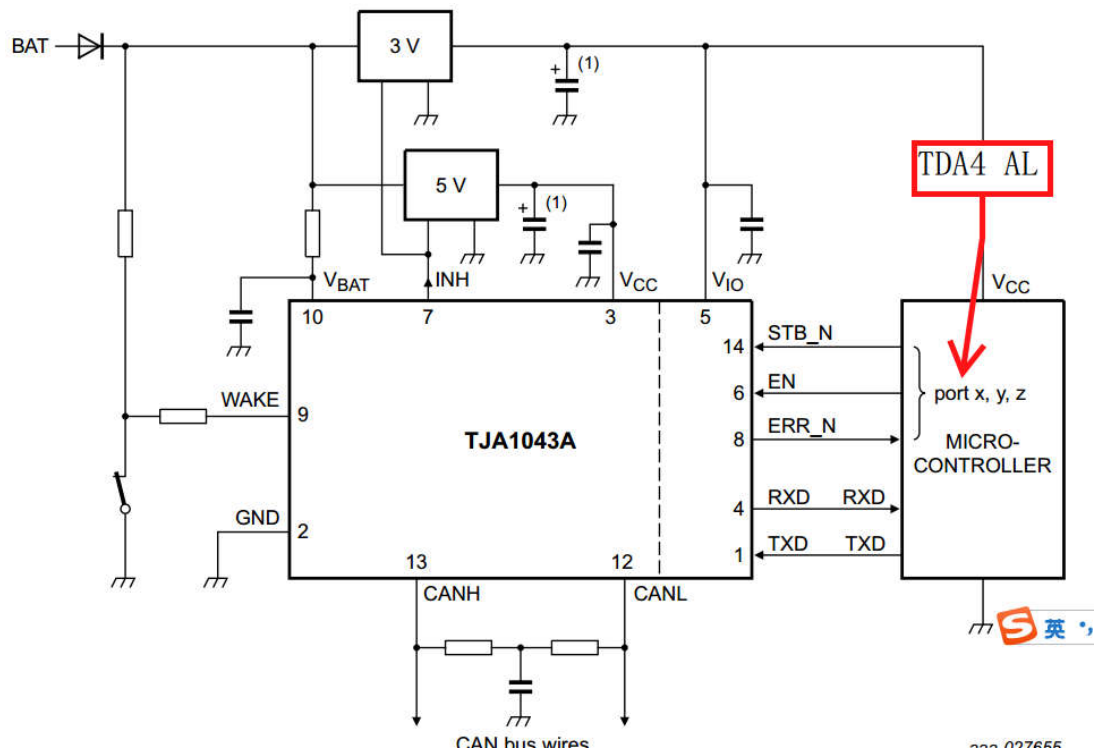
BAT

3 V

(1)

5 V

(1)

TDA4 AL

$V_{BAT}$

INH

$V_{CC}$

$V_{IO}$

$V_{CC}$

10

7

3

5

STB_N

14

EN

6

port x, y, z

ERR_N

8

MICRO-CONTROLLER

WAKE

9

TJA1043A

RXD

RXD

4

GND

2

TXD

TXD

1

13

12

CANH

CANL

英 •,

CAN bus wires

aaa-027655